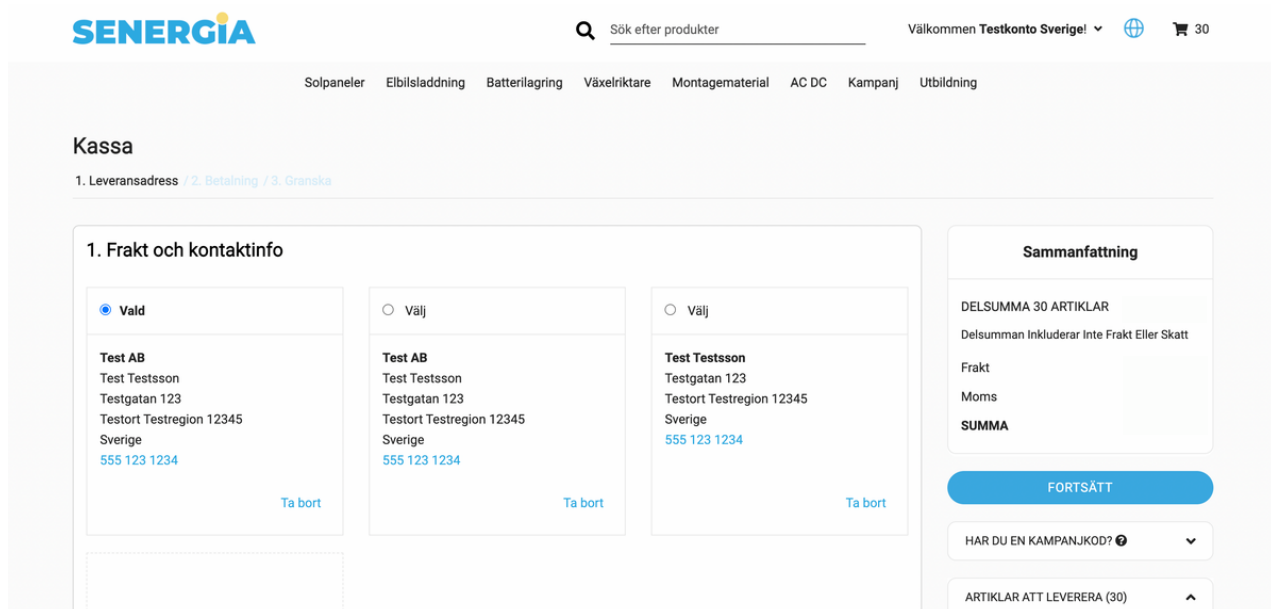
SENERGiA

Sök efter produkter

Välkommen Testkonto Sverige!

30

Solpaneler Elbilsladdning Batterilagring Växelriktare Montagematerial AC DC Kampanj Utbildning

Kassa

1. Leveransadress / 2. Betalning / 3. Granska

1. Frakt och kontaktinfo

Vald

Test AB
Test Testsson
Testgatan 123
Testort Testregion 12345
Sverige
555 123 1234

Ta bort

Välj

Test AB
Test Testsson
Testgatan 123
Testort Testregion 12345
Sverige
555 123 1234

Ta bort

Välj

Test Testsson
Testgatan 123
Testort Testregion 12345
Sverige
555 123 1234

Ta bort

Sammanfattning

DELSUMMA 30 ARTIKLAR

Delsumman Inkluderar Inte Frakt Eller Skatt

Frakt

Moms

SUMMA

FORTSÄTT

HAR DU EN KAMPANJKOD?

ARTIKLAR ATT LEVERERA (30)